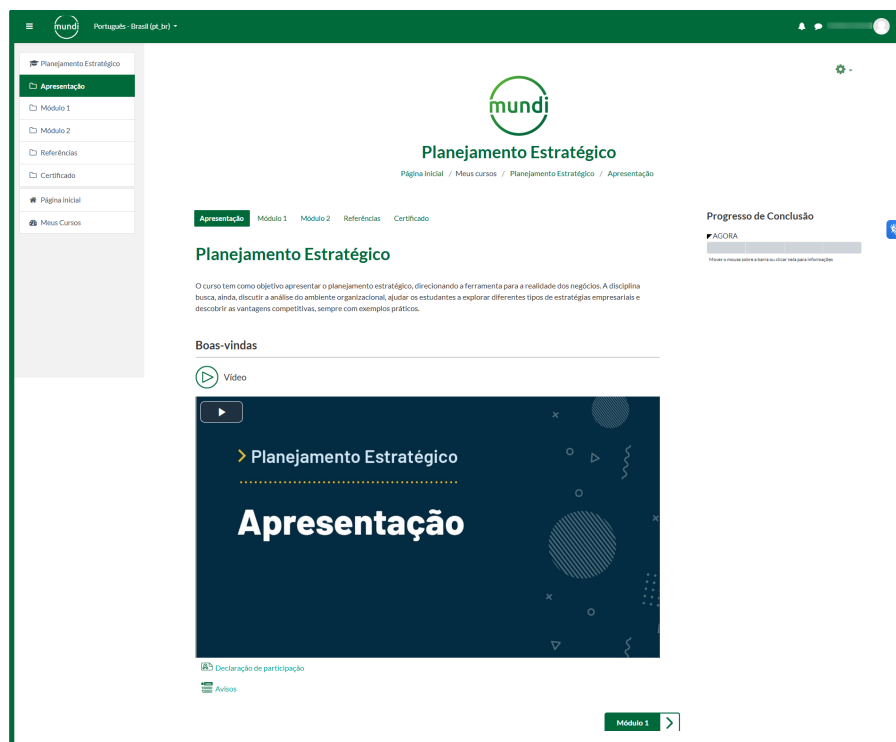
mundi Português - Brasil (pt_br)

Planejamento Estratégico
Apresentação
Módulo 1
Módulo 2
Referências
Certificado
Página inicial
Meus Cursos

mundi

Planejamento Estratégico

Página inicial / Meus cursos / Planejamento Estratégico / Apresentação

Apresentação Módulo 1 Módulo 2 Referências Certificado

Planejamento Estratégico

O curso tem como objetivo apresentar o planejamento estratégico, direcionando a ferramenta para a realidade dos negócios. A disciplina busca, ainda, discutir a análise do ambiente organizacional, ajudar os estudantes a explorar diferentes tipos de estratégias empresariais e descobrir as vantagens competitivas, sempre com exemplos práticos.

Boas-vindas

Vídeo

> Planejamento Estratégico

Apresentação

Declaração de participação

Avisos

Módulo 1

Progresso de Conclusão

AGORA

Mover o mouse sobre a barra ou clicar nela para informações